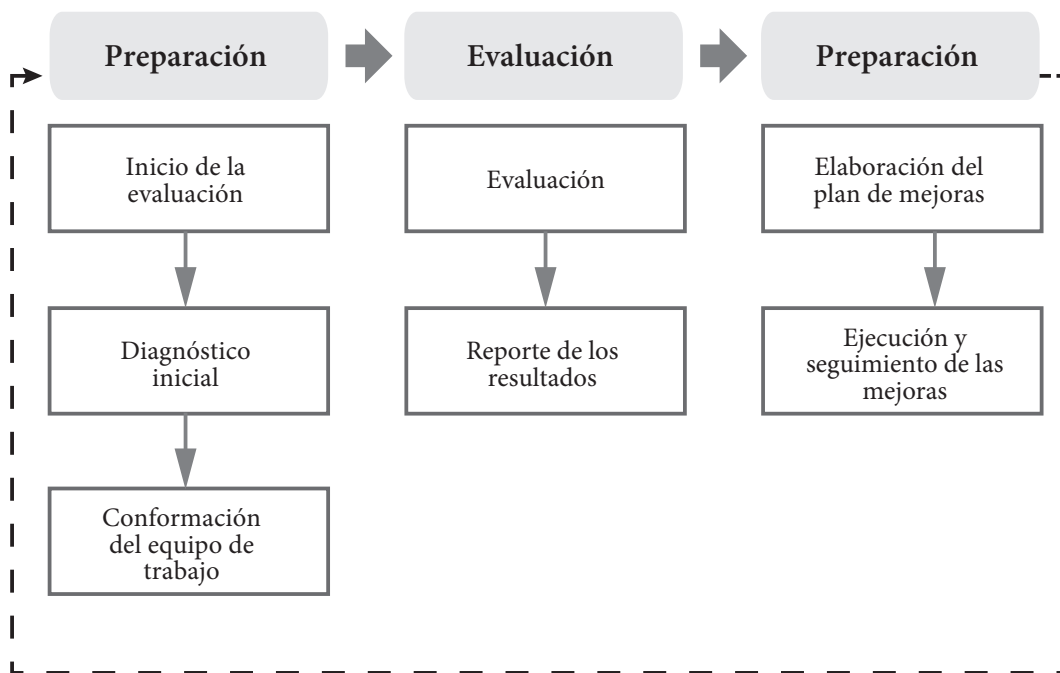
Preparación

Inicio de la evaluación

Diagnóstico inicial

Conformación del equipo de trabajo

Evaluación

Evaluación

Reporte de los resultados

Preparación

Elaboración del plan de mejoras

Ejecución y seguimiento de las mejoras